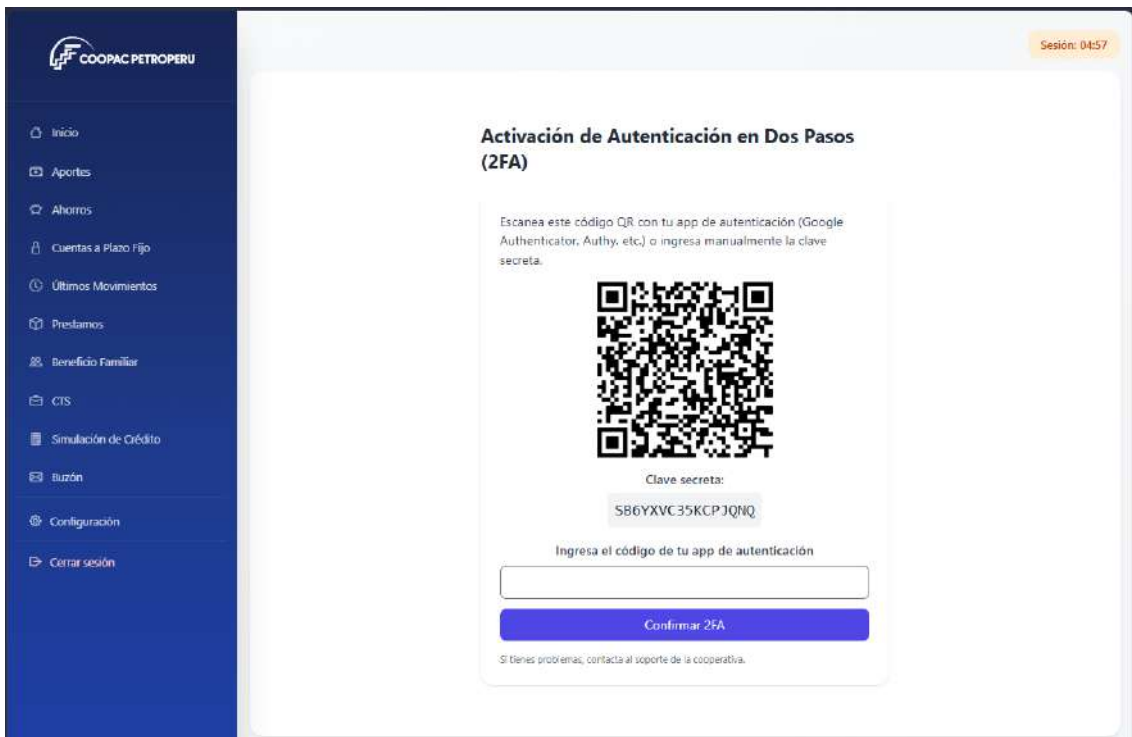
COOPAC PETROPERU

Inicio
Aportes
Ahorros
Cuentas a Plazo Fijo
Últimos Movimientos
Prestamos
Beneficio Familiar
CTS
Simulación de Crédito
Buzón
Configuración
Cerrar sesión

Sesión: 04:57

Activación de Autenticación en Dos Pasos (2FA)

Escanea este código QR con tu app de autenticación (Google Authenticator, Authy, etc.) o ingresa manualmente la clave secreta.

Clave secreta:
S86YXVC35KCPJQNQ

Ingresa el código de tu app de autenticación

Confirmar 2FA

Si tienes problemas, contacta al soporte de la cooperativa.